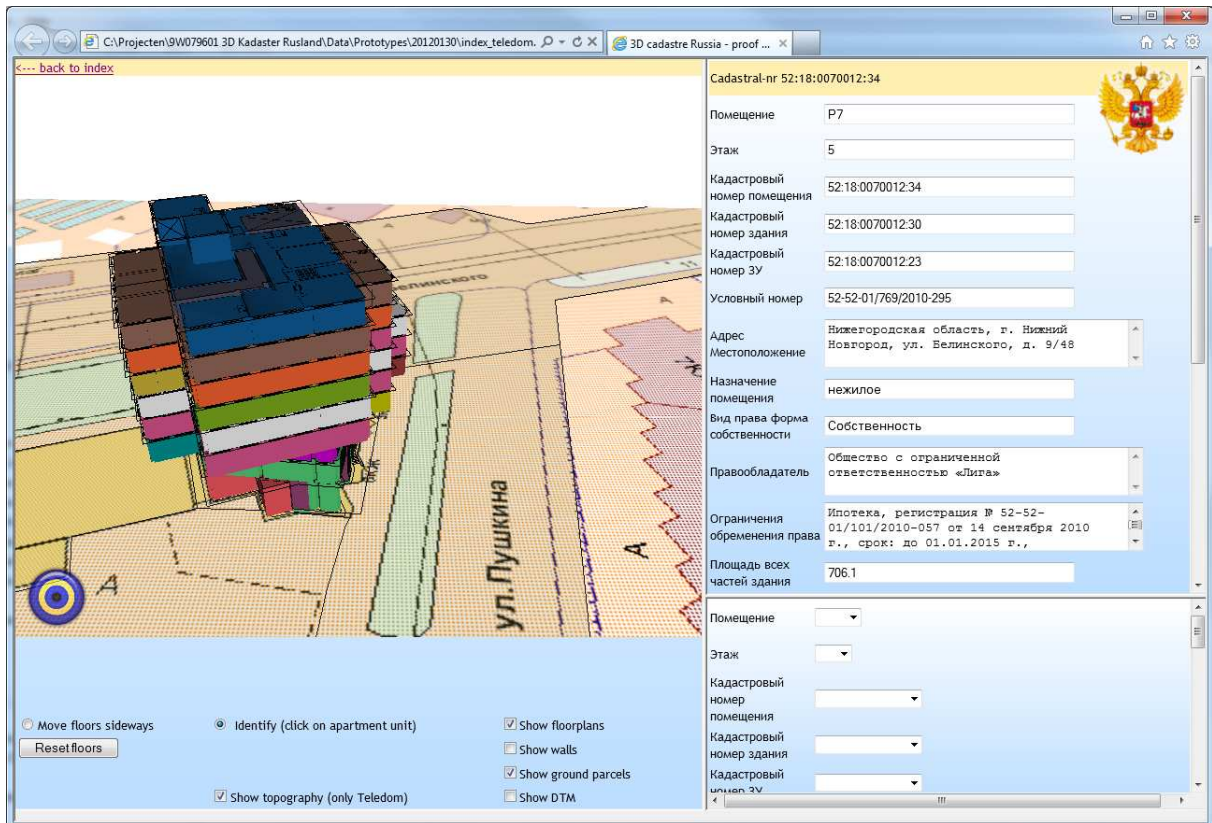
C:\Projecten\9W079601 3D Kadaster Rusland\Data\Prototypes\20120130\index_teledom.

3D cadastre Russia - proof ...

<--- back to index

Cadastral-nr 52:18:0070012:34

| | |
|---|---|
| Помещение | P7 |
| Этаж | 5 |
| Кадастровый номер помещения | 52:18:0070012:34 |
| Кадастровый номер здания | 52:18:0070012:30 |
| Кадастровый номер ЗУ | 52:18:0070012:23 |
| Условный номер | 52-52-01/769/2010-295 |
| Адрес Местоположение | Нижегородская область, г. Нижний Новгород, ул. Белинского, д. 9/48 |
| Назначение помещения | нежилое |
| Вид права форма собственности | Собственность |
| Правообладатель | Общество с ограниченной ответственностью «Лига» |
| Ограничения обременения права | Ипотека, регистрация № 52-52-01/101/2010-057 от 14 сентября 2010 г., срок: до 01.01.2015 г., |
| Площадь всех частей здания | 706.1 |

Помещение

Этаж

Кадастровый номер помещения

Кадастровый номер здания

Кадастровый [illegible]

ул. Пушкина

Белинского

Move floors sideways

Reset floors

Identify (click on apartment unit)

Show topography (only Teledom)

Show floorplans

Show walls

Show ground parcels

Show DTM